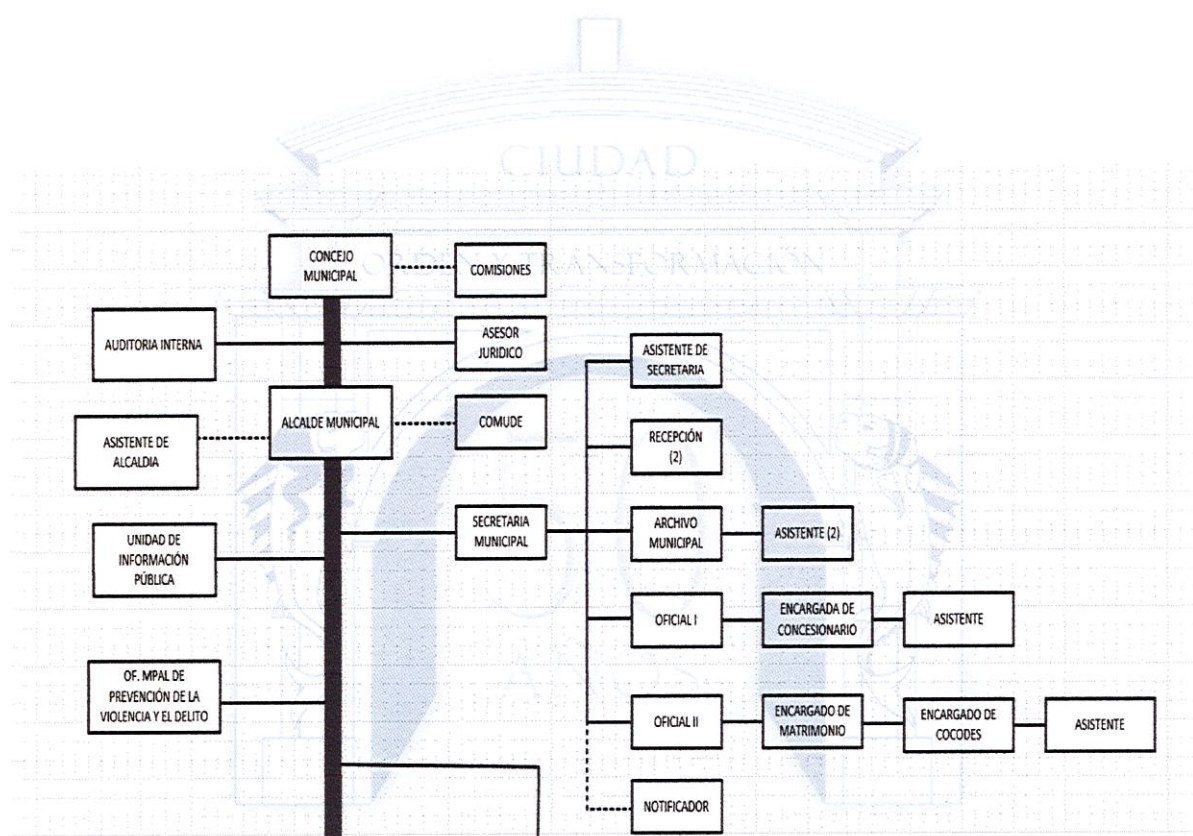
CIUDAD

ORDEN Y TRANSFORMACIÓN

CONCEJO MUNICIPAL

COMISIONES

AUDITORIA INTERNA

ASESOR JURIDICO

ASISTENTE DE SECRETARIA

ASISTENTE DE ALCALDIA

ALCALDE MUNICIPAL

COMUDE

RECEPCIÓN (2)

UNIDAD DE INFORMACIÓN PÚBLICA

SECRETARIA MUNICIPAL

ARCHIVO MUNICIPAL

ASISTENTE (2)

OFICIAL I

ENCARGADA DE CONCESIONARIO

ASISTENTE

OF. MPAL DE PREVENCIÓN DE LA VIOLENCIA Y EL DELITO

OFICIAL II

ENCARGADO DE MATRIMONIO

ENCARGADO DE COCODES

ASISTENTE

NOTIFICADOR